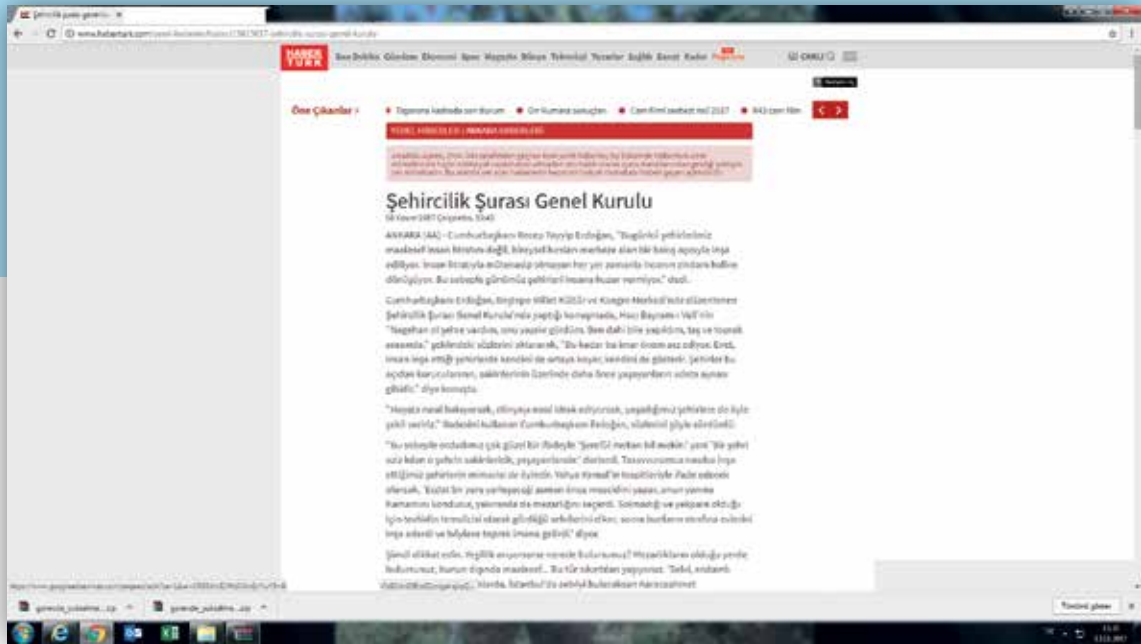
Şehircilik Şurası Genel Kurulu

ANKARA (AA) - Cumhurbaşkanı Recep Tayyip Erdoğan, "Bugünkü şehirlerimiz maalesef insan fıtratını değil, kapitalist kuralları merkeze alan bir bakış açısıyla inşa ediliyor. İnsan fıtratıyla mütenasip olmayan her yer zamanla insanın zindanı haline dönüşüyor. Bu sebeple günümüz şehirleri insana huzur vermiyor." dedi.

Cumhurbaşkanı Erdoğan, Beştepe Millet Külliye ve Kongre Merkezi'nde düzenlenen Şehircilik Şurası Genel Kurulu'nda yaptığı konuşmada, Hacı Bayram-ı Veli'nin "Nagehan ol şehre vardım, onu yapılır gördüm. Ben dahi bile yapıldım, taş ve toprak arasında." şeklindeki sözlerini aktararak, "Bu kadar kelime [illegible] ediyor. Evet, insan inşa ettiği şehirlerde kendini de ortaya koyar, kendini de gösterir. Şehirler bu açıdan kurucularının, sakinlerinin üzerinde daha önce yaşayanların adeta aynası gibidir." diye konuştu.

"Hayata nasıl bakıyorsak, dünyaya nasıl idrak ediyorsak, yaşadığımız şehirlere de öyle şekil veririz." ifadesini kullanan Cumhurbaşkanı Erdoğan, sözlerini şöyle sürdürdü:

"Bu sebeple ecdadımız çok güzel bir ifadeyle 'Şeer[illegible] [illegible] bil evelin' yani 'Bir şehri orada... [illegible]

Öne Çıkanlar